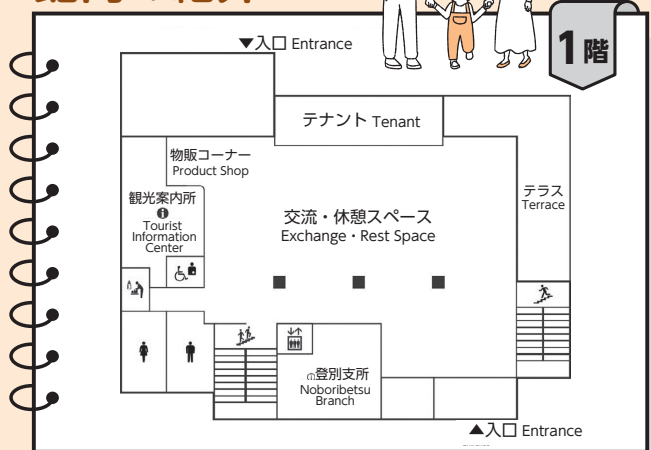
▼入口 Entrance

1階

テナント Tenant

物販コーナー
Product Shop

観光案内所
Tourist Information Center

交流・休憩スペース
Exchange・Rest Space

テラス
Terrace

登別支所
Noboribetsu Branch

▲入口 Entrance